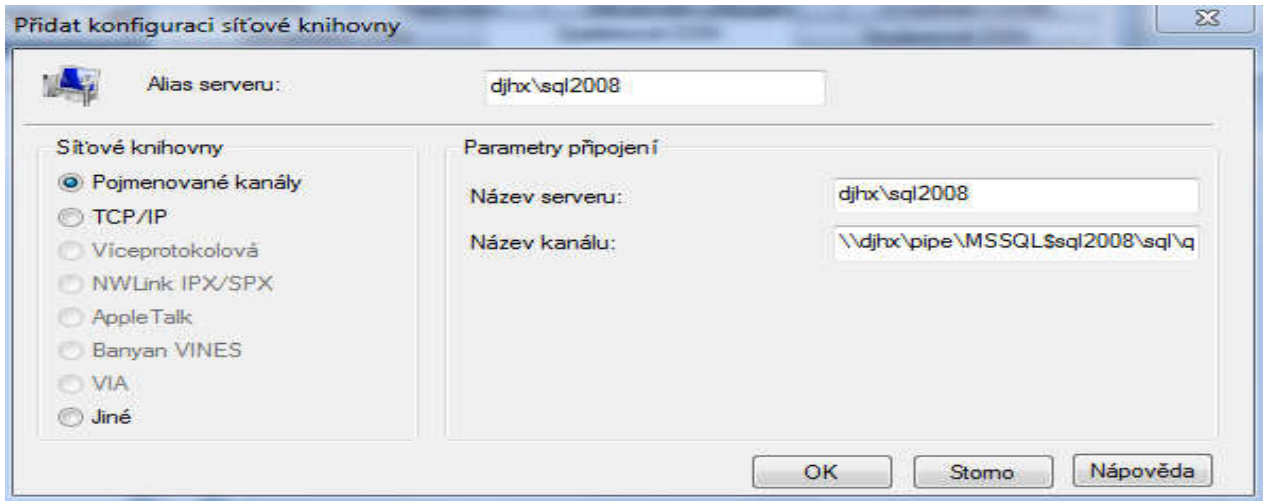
Přidat konfiguraci síťové knihovny

Alias serveru: djhx\sql2008

Síťové knihovny
Pojmenované kanály
TCP/IP
Víceprotokolová
NWLink IPX/SPX
AppleTalk
Banyan VINES
VIA
Jiné

Parametry připojení
Název serveru: djhx\sql2008
Název kanálu: \\djhx\pipe\MSSQL$sql2008\sql\q

OK
Storno
Nápověda